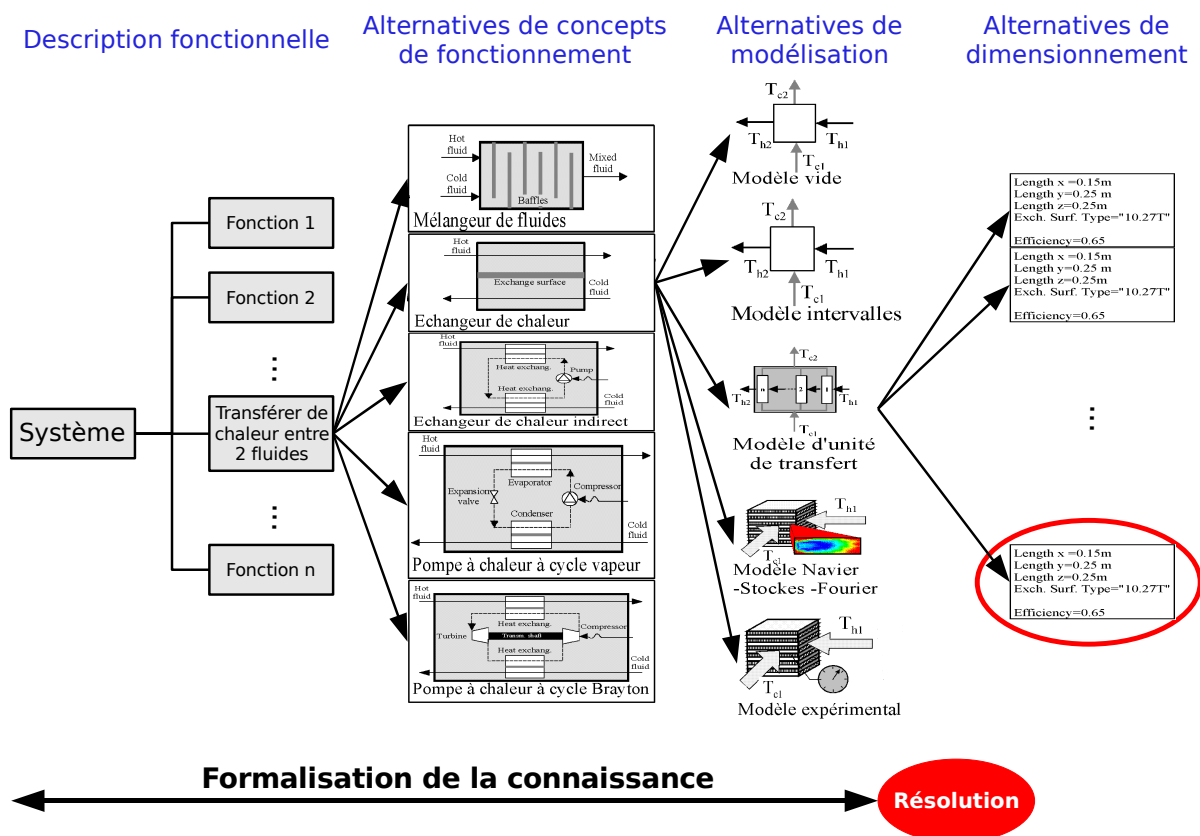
Description fonctionnelle

Alternatives de concepts de fonctionnement

Alternatives de modélisation

Alternatives de dimensionnement

Système

Fonction 1

Fonction 2

⋮

Transférer de chaleur entre 2 fluides

⋮

Fonction n

Hot fluid
Cold fluid
Baffles
Mixed fluid
Mélangeur de fluides

Hot fluid
Exchange surface
Cold fluid
Echangeur de chaleur

Hot fluid
Heat exchang.
Pump
Heat exchang.
Cold fluid
Echangeur de chaleur indirect

Hot fluid
Evaporator
Expansion valve
Compressor
Condenser
Cold fluid
Pompe à chaleur à cycle vapeur

Hot fluid
Heat exchang.
Turbine
Transm. shaft
Compressor
Heat exchang.
Cold fluid
Pompe à chaleur à cycle Brayton

$T_{c2}$
$T_{h2}$
$T_{h1}$
$T_{c1}$
Modèle vide

$T_{c2}$
$T_{h2}$
$T_{h1}$
$T_{c1}$
Modèle intervalles

$T_{c2}$
$T_{h2}$
n
2
1
$T_{h1}$
$T_{c1}$
Modèle d'unité de transfert

$T_{h1}$
$T_{c1}$
Modèle Navier -Stockes -Fourier

$T_{h1}$
$T_{c1}$
Modèle expérimental

Length x =0.15m
Length y=0.25 m
Length z=0.25m
Exch. Surf. Type="10.27T"
Efficiency=0.65

Length x =0.15m
Length y=0.25 m
Length z=0.25m
Exch. Surf. Type="10.27T"
Efficiency=0.65

⋮

Length x =0.15m
Length y=0.25 m
Length z=0.25m
Exch. Surf. Type="10.27T"
Efficiency=0.65

Formalisation de la connaissance

Résolution